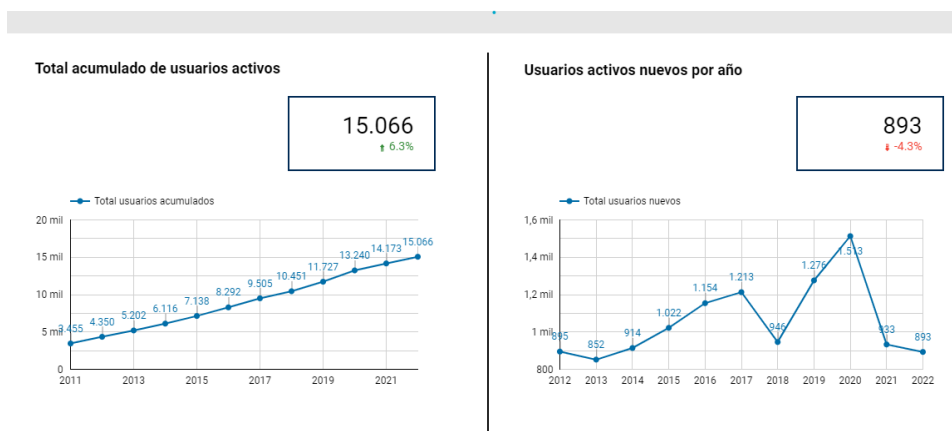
Total acumulado de usuarios activos

15.066
↑ 6.3%

Total usuarios acumulados

20 mil
15 mil
10 mil
5 mil
0

3.455
4.350
5.202
6.116
7.138
8.292
9.505
10.451
11.727
13.240
14.173
15.066

2011
2013
2015
2017
2019
2021

Usuarios activos nuevos por año

893
↓ -4.3%

Total usuarios nuevos

1,6 mil
1,4 mil
1,2 mil
1 mil
800

895
852
914
1.022
1.154
1.213
946
1.276
1.513
933
893

2012
2013
2014
2015
2016
2017
2018
2019
2020
2021
2022